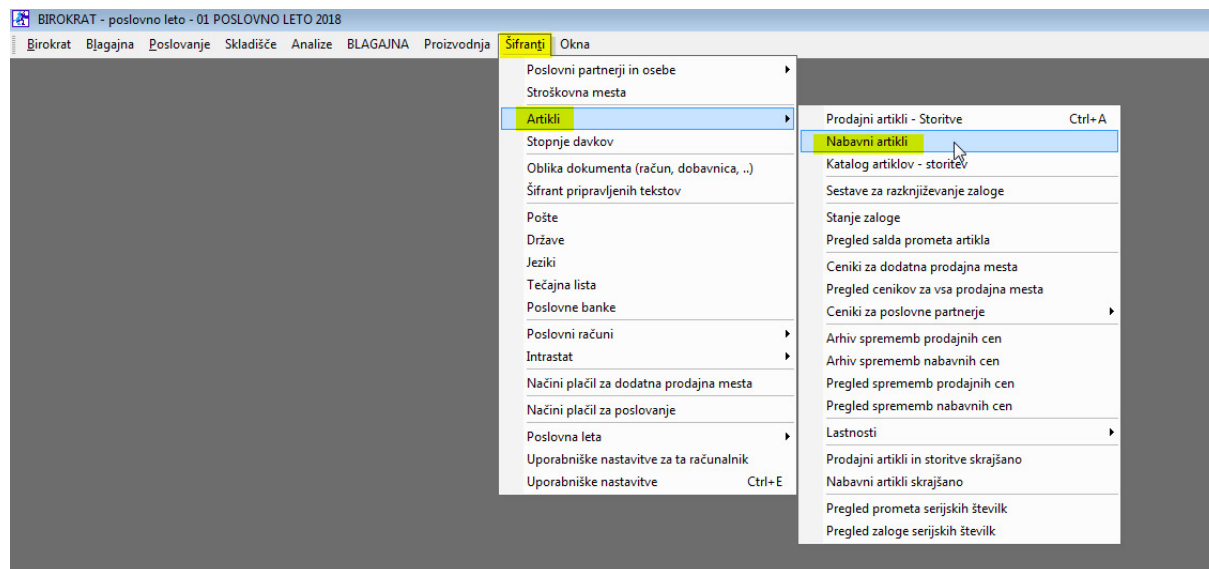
BIROKRAT - poslovno leto - 01 POSLOVNO LETO 2018

Birokrat Blagajna Poslovanje Skladišče Analize BLAGAJNA Proizvodnja Šifranti Okna

Poslovni partnerji in osebe
Stroškovna mesta
Artikli
Stopnje davkov
Oblika dokumenta (račun, dobavnica, ..)
Šifrant pripravljenih tekstov
Pošte
Države
Jeziki
Tečajna lista
Poslovne banke
Poslovni računi
Intrastat
Načini plačil za dodatna prodajna mesta
Načini plačil za poslovanje
Poslovna leta
Uporabniške nastavitve za ta računalnik
Uporabniške nastavitve Ctrl+E

Prodajni artikli - Storitve Ctrl+A
Nabavni artikli
Katalog artiklov - storitev
Sestave za razknjiževanje zaloge
Stanje zaloge
Pregled salda prometa artikla
Ceniki za dodatna prodajna mesta
Pregled cenikov za vsa prodajna mesta
Ceniki za poslovne partnerje
Arhiv sprememb prodajnih cen
Arhiv sprememb nabavnih cen
Pregled sprememb prodajnih cen
Pregled sprememb nabavnih cen
Lastnosti
Prodajni artikli in storitve skrajšano
Nabavni artikli skrajšano
Pregled prometa serijskih številk
Pregled zaloge serijskih številk